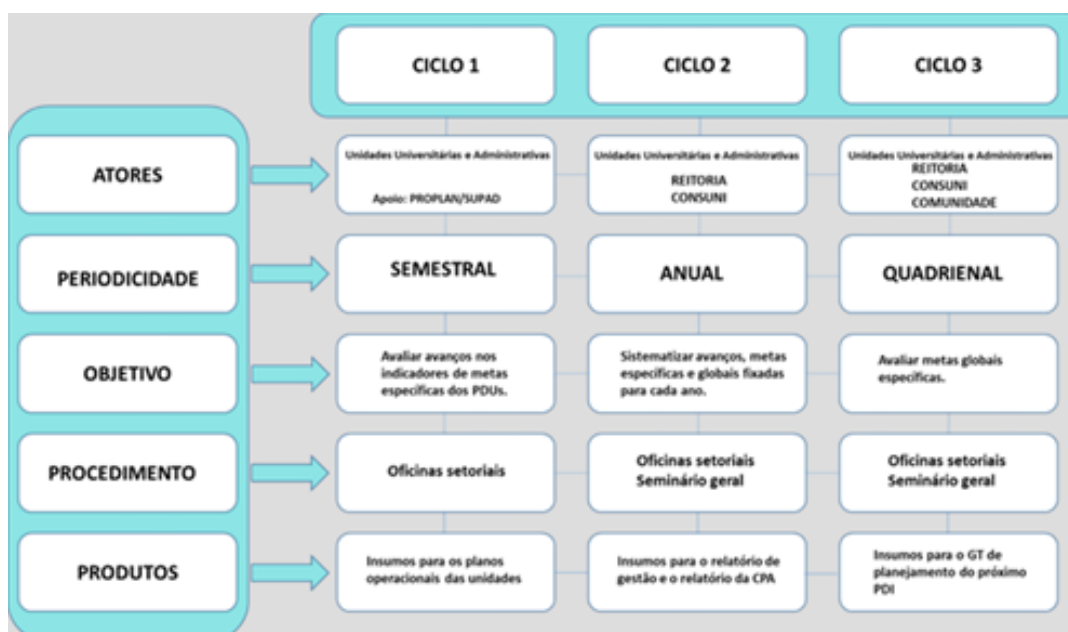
| | CICLO 1 | CICLO 2 | CICLO 3 |
|---|---|---|---|
| ATORES | Unidades Universitárias e Administrativas Apoio: PROPLAN/SUPAD | Unidades Universitárias e Administrativas REITORIA CONSUNI | Unidades Universitárias e Administrativas REITORIA CONSUNI COMUNIDADE |
| PERIODICIDADE | SEMESTRAL | ANUAL | QUADRIENAL |
| OBJETIVO | Avaliar avanços nos indicadores de metas especificas dos PDUs. | Sistematizar avanços, metas especificas e globais fixadas para cada ano. | Avaliar metas globais especificas. |
| PROCEDIMENTO | Oficinas setoriais | Oficinas setoriais Seminário geral | Oficinas setoriais Seminário geral |
| PRODUTOS | Insumos para os planos operacionais das unidades | Insumos para o relatório de gestão e o relatório da CPA | Insumos para o GT de planejamento do próximo PDI |